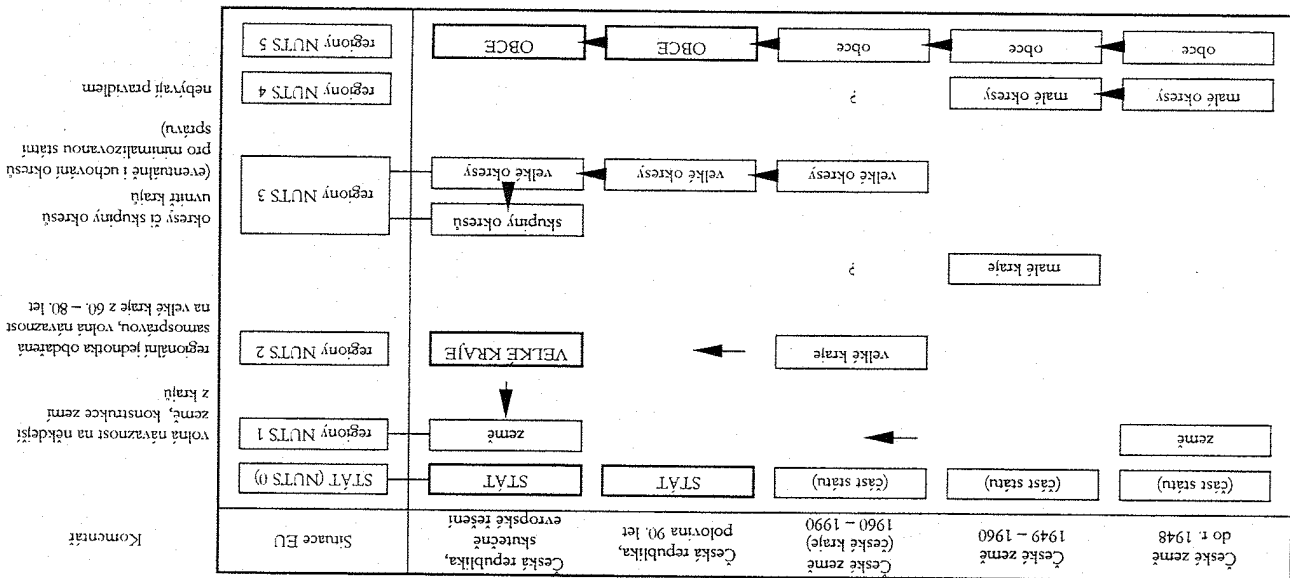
| České země do r. 1948 | České země 1949 – 1960 | České země (české kraje) 1960 – 1990 | Česká republika, polovina 90. let | Česká republika, skutečné evropské řešení | Situace EU | Komentář |
|---|---|---|---|---|---|---|
| (část státu) | (část státu) | (část státu) | STÁT | STÁT | STÁT (NUTS 0) | |
| země | | | | země | regiony NUTS 1 | volná návaznost na některé země, konstrukce zemí z krajů |
| | | velké kraje | | VELKÉ KRAJE | regiony NUTS 2 | regionální jednotka obdařená samosprávou, volná návaznost na velké kraje z 60. – 80. let |
| | malé kraje | ? | | | | |
| | | | | skupiny okresů | regiony NUTS 3 | okresy či skupiny okresů uvnitř krajů (eventuálně i uchování okresů pro minimalizovanou státní správu) |
| | | velké okresy | velké okresy | velké okresy | | |
| malé okresy | malé okresy | ? | | | regiony NUTS 4 | nebývají pravidlem |
| obce | obce | obce | OBCE | OBCE | regiony NUTS 5 | |